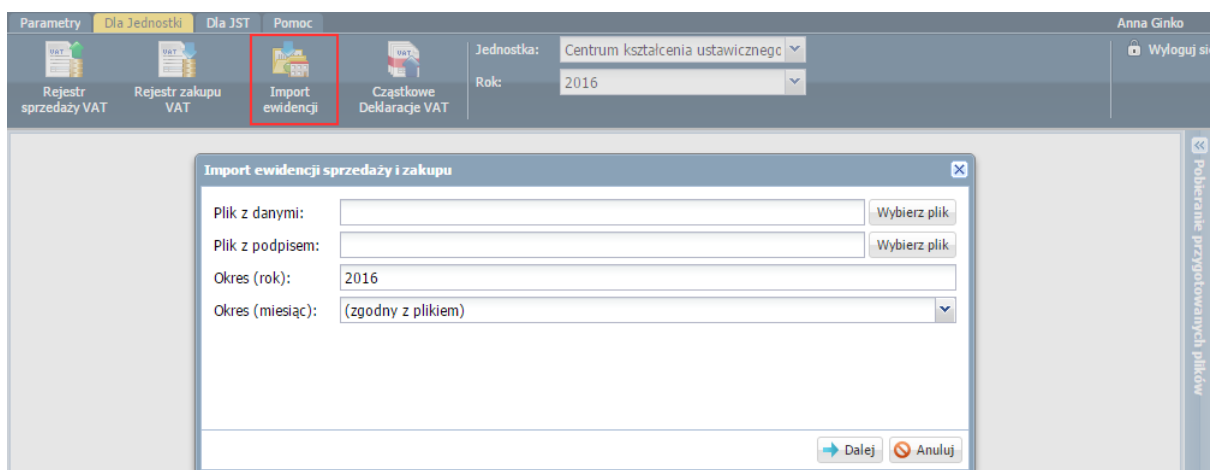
Parametry Dla Jednostki Dla JST Pomoc

Anna Ginko

Rejestr sprzedaży VAT

Rejestr zakupu VAT

Import ewidencji

Cząstkowe Deklaracje VAT

Jednostka: Centrum kształcenia ustawicznego

Rok: 2016

Wyloguj si

Import ewidencji sprzedaży i zakupu

Plik z danymi: Wybierz plik

Plik z podpisem: Wybierz plik

Okres (rok): 2016

Okres (miesiąc): (zgodny z plikiem)

Dalej Anuluj

Pobieranie przygotowanych plików